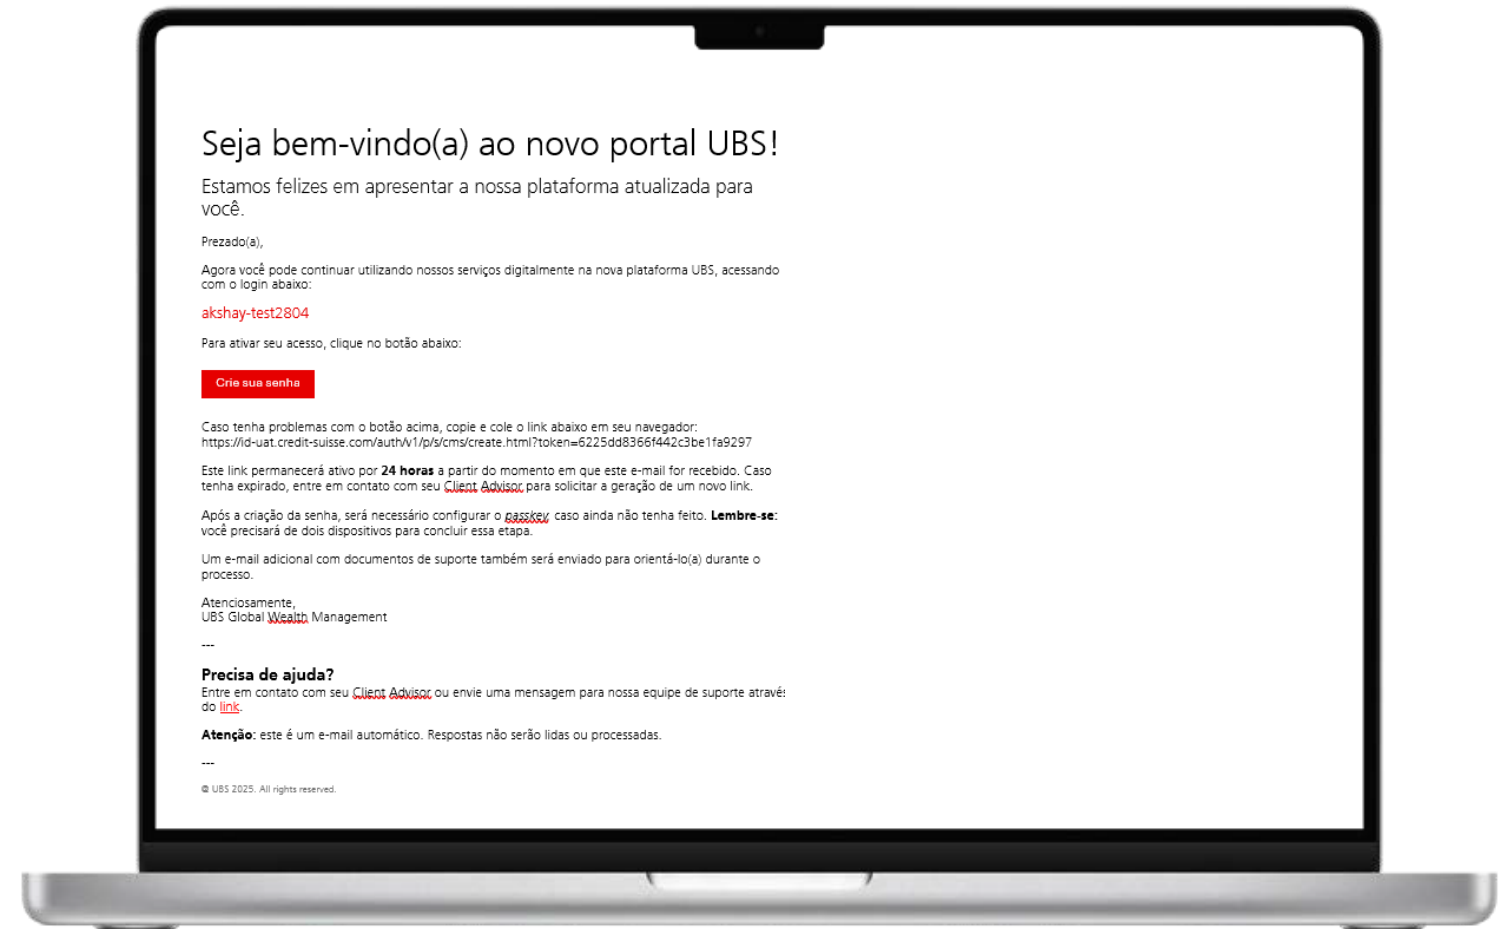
Seja bem-vindo(a) ao novo portal UBS!

Estamos felizes em apresentar a nossa plataforma atualizada para você.

Prezado(a),

Agora você pode continuar utilizando nossos serviços digitalmente na nova plataforma UBS, acessando com o login abaixo:

akshay-test2804

Para ativar seu acesso, clique no botão abaixo:

Crie sua senha

Caso tenha problemas com o botão acima, copie e cole o link abaixo em seu navegador: https://id-uat.credit-suisse.com/auth/v1/p/s/cms/create.html?token=6225dd8366f442c3be1fa9297

Este link permanecerá ativo por **24 horas** a partir do momento em que este e-mail for recebido. Caso tenha expirado, entre em contato com seu Client Advisor para solicitar a geração de um novo link.

Após a criação da senha, será necessário configurar o passkey caso ainda não tenha feito. **Lembre-se**: você precisará de dois dispositivos para concluir essa etapa.

Um e-mail adicional com documentos de suporte também será enviado para orientá-lo(a) durante o processo.

Atenciosamente,
UBS Global Wealth Management

---

**Precisa de ajuda?**
Entre em contato com seu Client Advisor ou envie uma mensagem para nossa equipe de suporte atravé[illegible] do link.

**Atenção**: este é um e-mail automático. Respostas não serão lidas ou processadas.

---

© UBS 2025. All rights reserved.